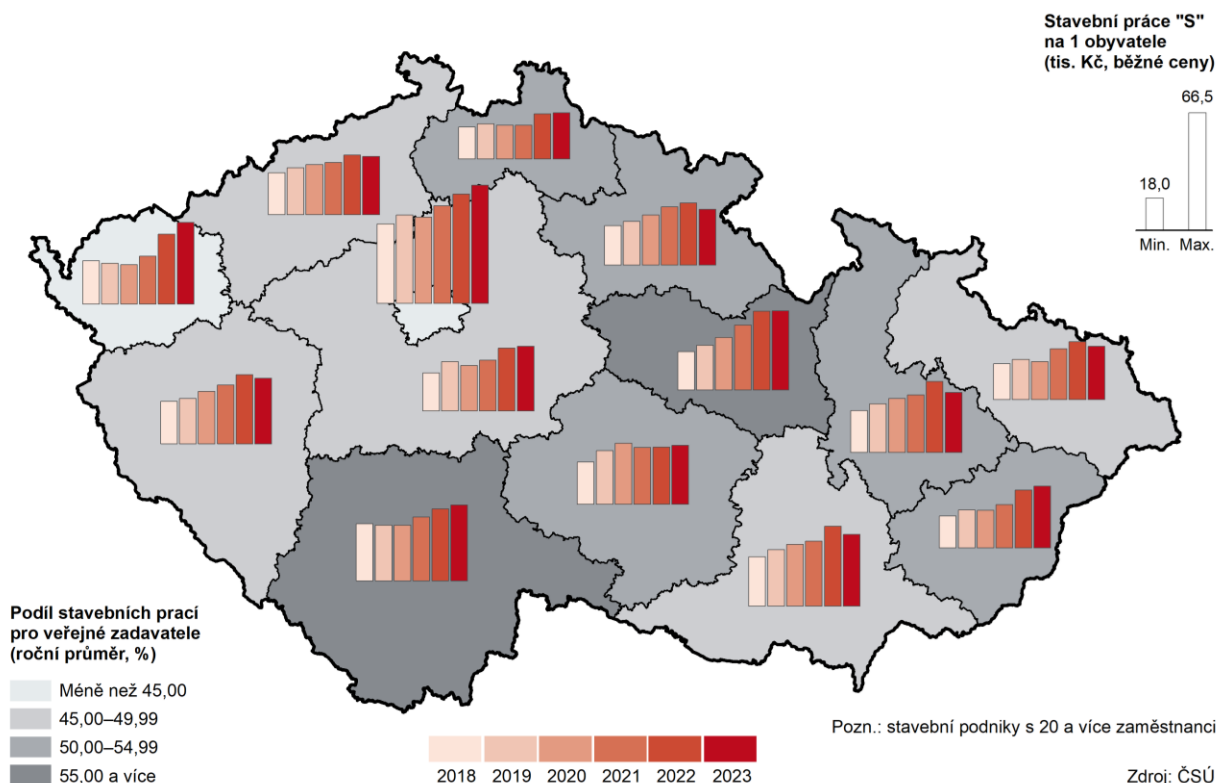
Stavební práce "S" na 1 obyvatele (tis. Kč, běžné ceny)

66,5

18,0

Min. Max.

Podíl stavebních prací pro veřejné zadavatele (roční průměr, %)

Méně než 45,00

45,00–49,99

50,00–54,99

55,00 a více

2018 2019 2020 2021 2022 2023

Pozn.: stavební podniky s 20 a více zaměstnanci

Zdroj: ČSÚ